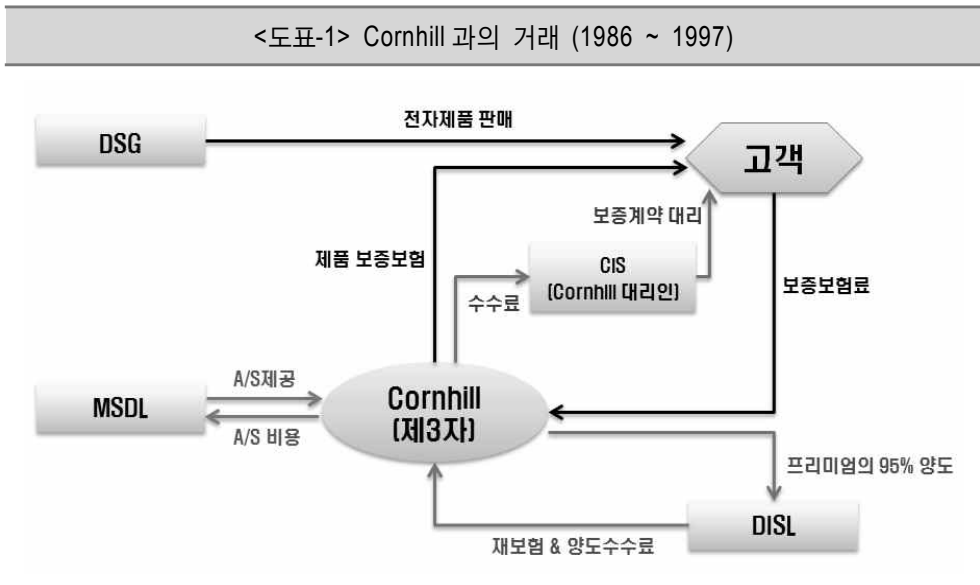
<도표-1> Cornhill 과의 거래 (1986 ~ 1997)

DSG

전자제품 판매

고객

보증계약 대리

제품 보증보험

CIS
(Cornhill 대리인)

수수료

보증보험료

MSDL

A/S제공

A/S 비용

Cornhill
(제3자)

프리미엄의 95% 양도

DISL

재보험 & 양도수수료